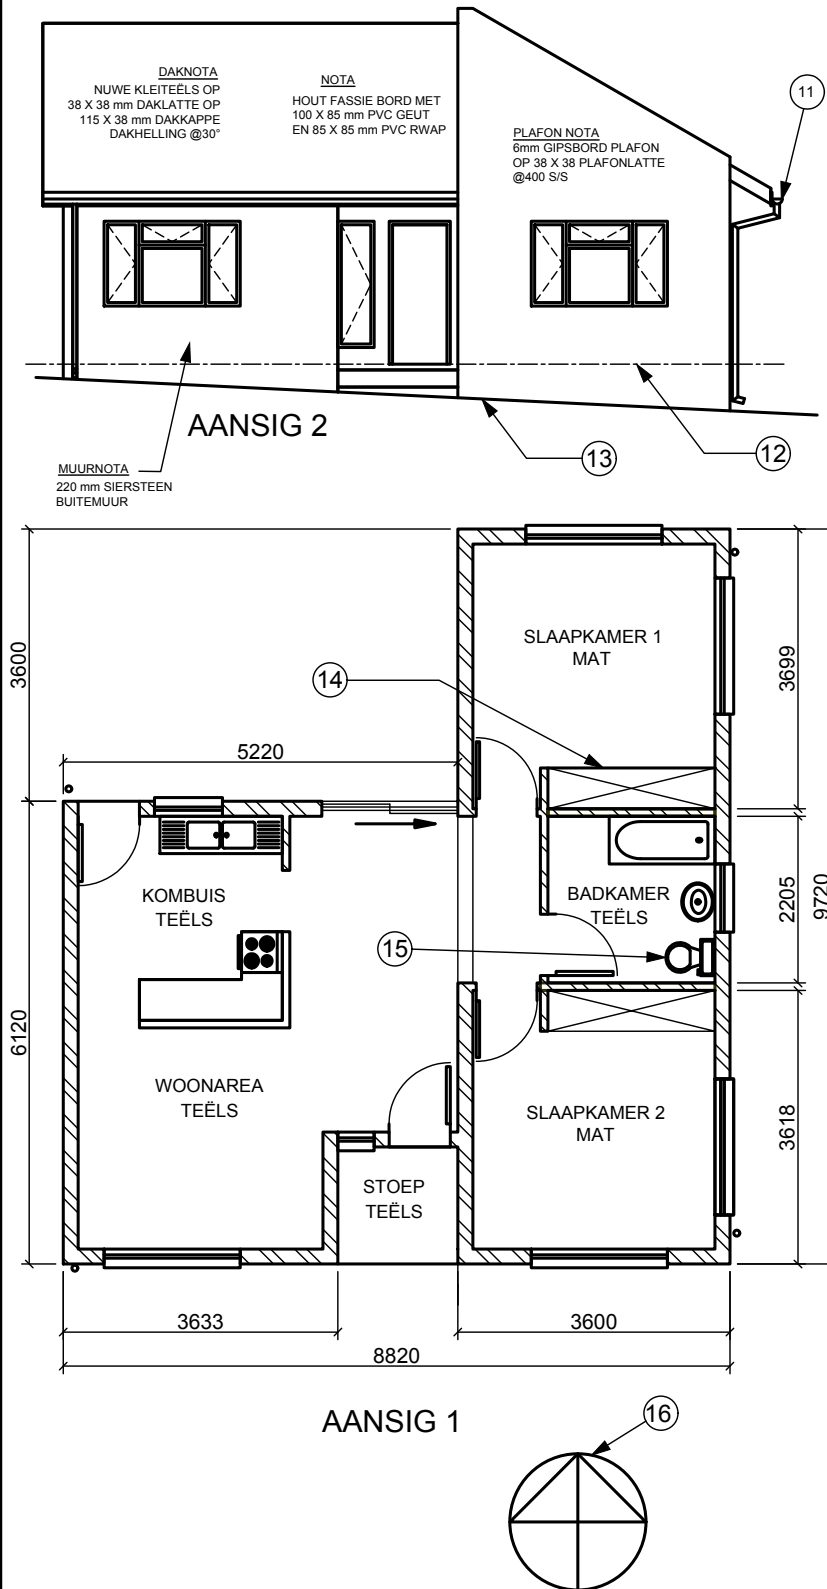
DAKNOTA
NUWE KLEITEËLS OP 38 X 38 mm DAKLATTE OP 115 X 38 mm DAKKAPPE DAKHELLING @30°

NOTA
HOUT FASSIE BORD MET 100 X 85 mm PVC GEUT EN 85 X 85 mm PVC RWAP

PLAFON NOTA
6mm GIPSBORD PLAFON OP 38 X 38 PLAFONLATTE @400 S/S

11

AANSIG 2

13

12

MUURNOTA
220 mm SIERSTEEN BUITEMUUR

3600

SLAAPKAMER 1
MAT

3699

14

5220

KOMBUIS
TEËLS

BADKAMER
TEËLS

2205

9720

15

6120

WOONAREA
TEËLS

SLAAPKAMER 2
MAT

3618

STOEP
TEËLS

3633

3600

8820

AANSIG 1

16